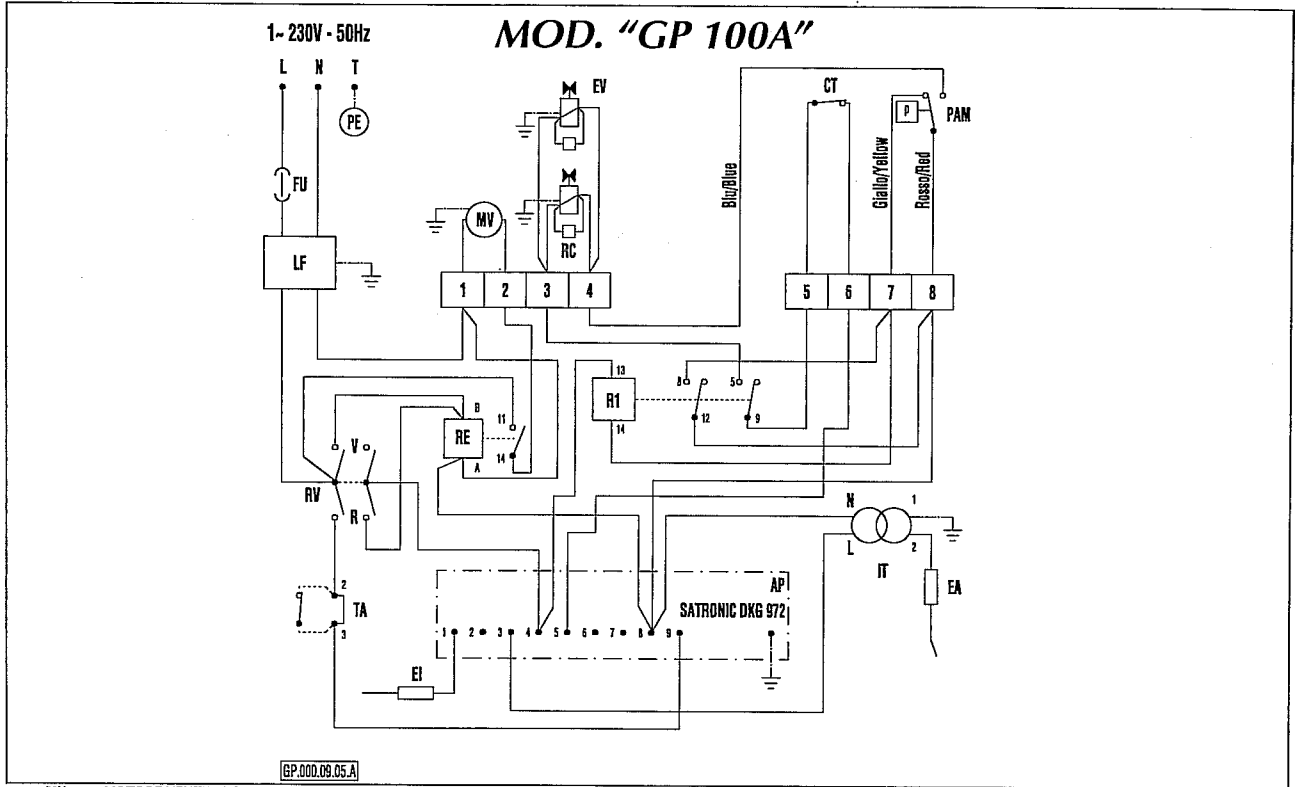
MOD. "GP 100A"

1~ 230V - 50Hz

L N T

PE

FU

LF

MV

EV

RC

Blu/Blue

CT

Giallo/Yellow

Rosso/Red

P

PAM

1 2 3 4

5 6 7 8

13

R1

14

8 5

12 9

B

11

RE

14

A

V

RV

R

2

TA

3

N 1

L 2

IT

EA

AP

SATRONIC DKG 972

1 2 3 4 5 6 7 8 9

EI

GP.000.09.05.A